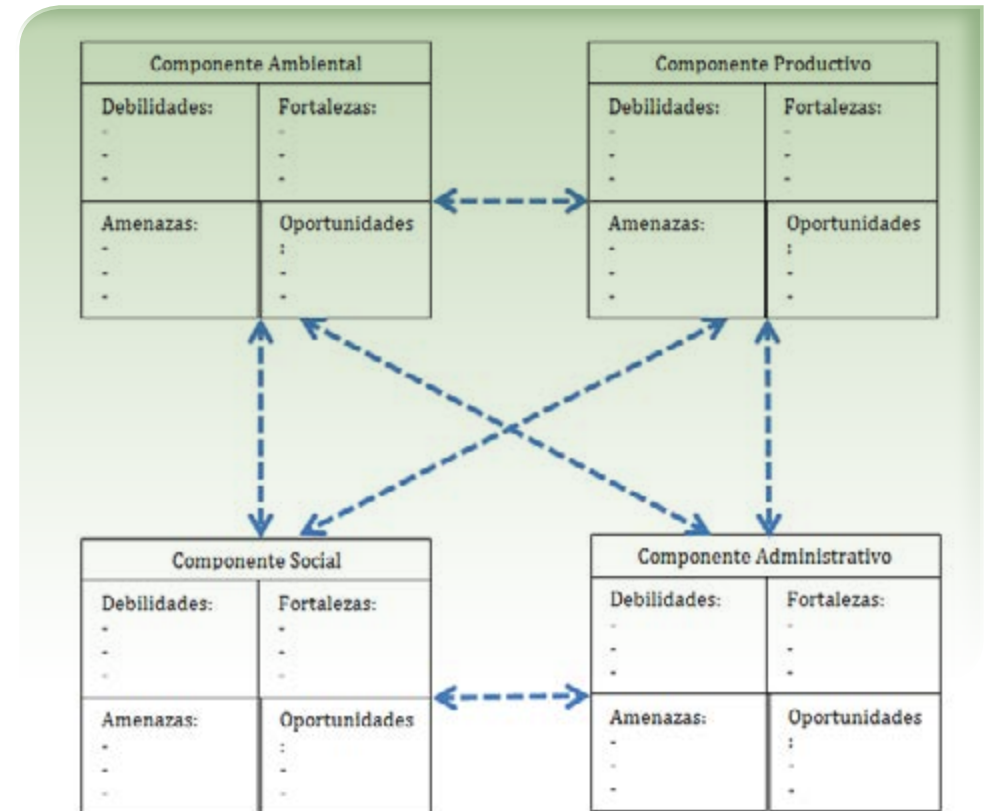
| Componente Ambiental | |
|---|---|
| Debilidades: - - - | Fortalezas: - - - |
| Amenazas: - - - | Oportunidades: - - - |

| Componente Productivo | |
|---|---|
| Debilidades: - - - | Fortalezas: - - - |
| Amenazas: - - - | Oportunidades: - - - |

| Componente Social | |
|---|---|
| Debilidades: - - - | Fortalezas: - - - |
| Amenazas: - - - | Oportunidades: - - - |

| Componente Administrativo | |
|---|---|
| Debilidades: - - - | Fortalezas: - - - |
| Amenazas: - - - | Oportunidades: - - - |